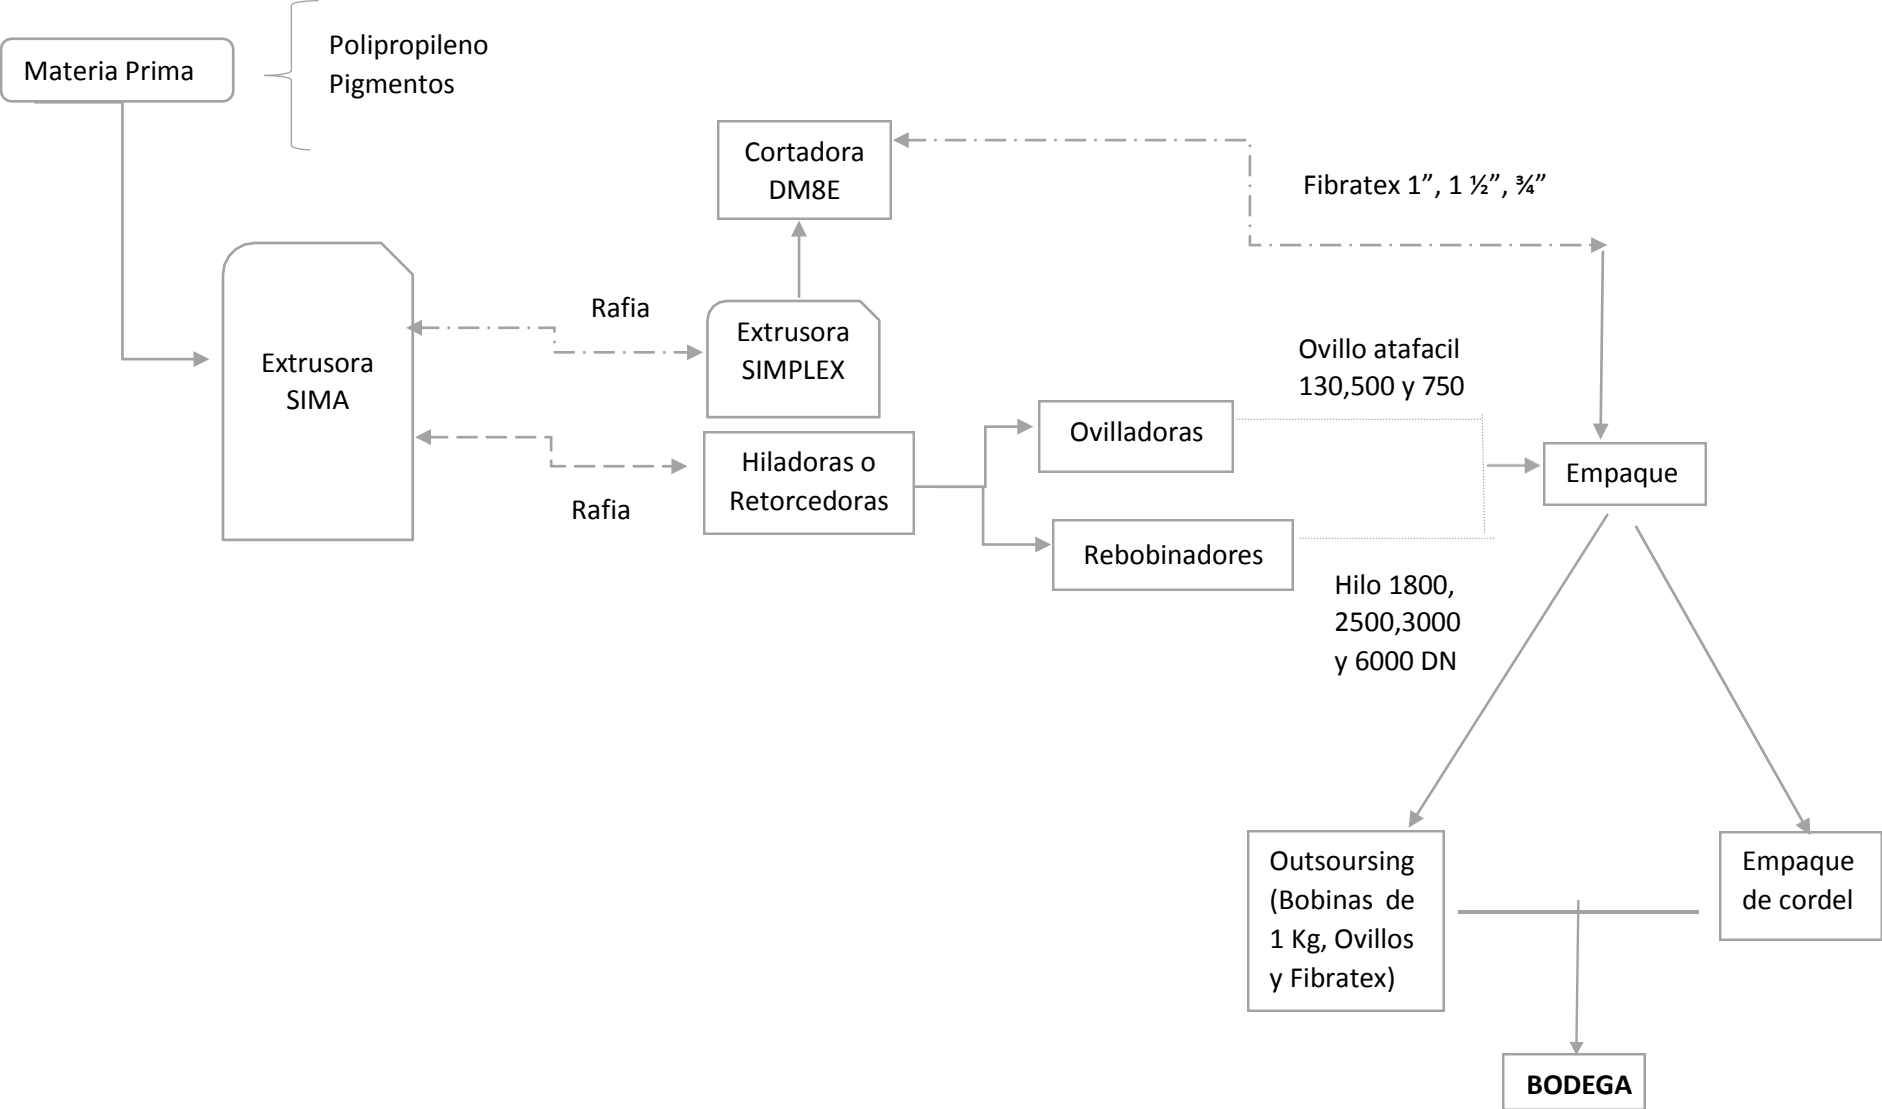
Materia Prima

Polipropileno
Pigmentos

Cortadora DM8E

Fibratex 1”, 1 ½”, ¾”

Extrusora SIMA

Rafia

Extrusora SIMPLEX

Ovillo atafacil 130,500 y 750

Ovilladoras

Empaque

Hiladoras o Retorcedoras

Rafia

Rebobinadores

Hilo 1800, 2500,3000 y 6000 DN

Outsoursing (Bobinas de 1 Kg, Ovillos y Fibratex)

Empaque de cordel

BODEGA